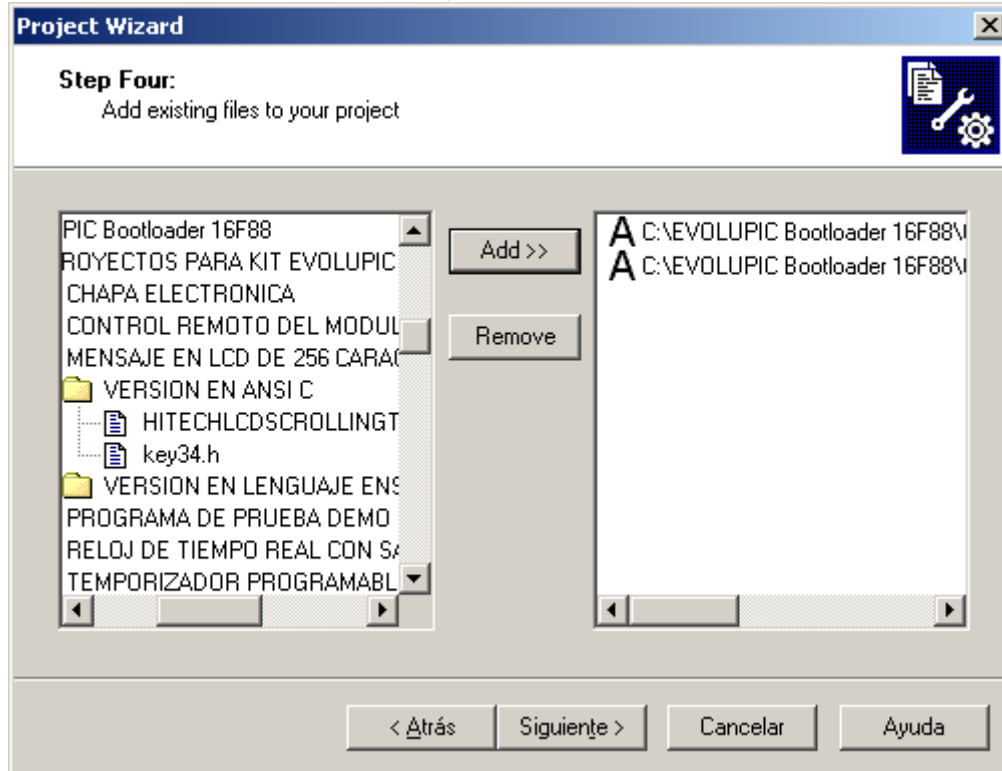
Project Wizard

Step Four:
Add existing files to your project

PIC Bootloader 16F88
ROYECTOS PARA KIT EVOLUPIC
CHAPA ELECTRONICA
CONTROL REMOTO DEL MODUL
MENSAJE EN LCD DE 256 CARAC
VERSION EN ANSI C
HITECHLCDSCROLLINGT
key34.h
VERSION EN LENGUAJE ENS
PROGRAMA DE PRUEBA DEMO
RELOJ DE TIEMPO REAL CON SA
TEMPORIZADOR PROGRAMABL

Add >>

Remove

A C:\EVOLUPIC Bootloader 16F88\
A C:\EVOLUPIC Bootloader 16F88\

< Atrás
Siguiente >
Cancelar
Ayuda